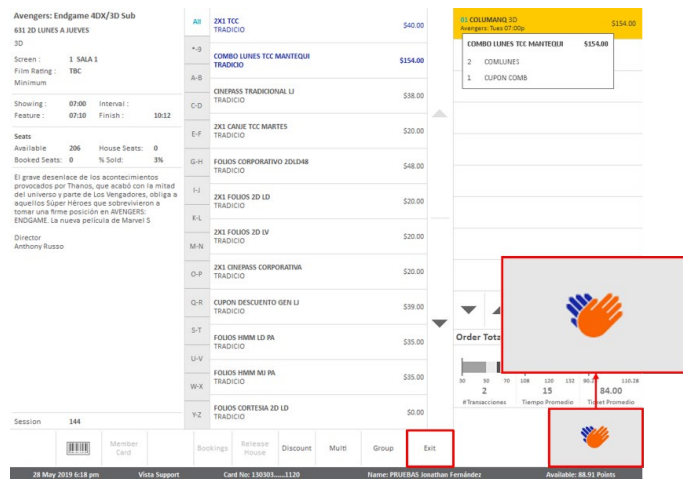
Avengers: Endgame 4DX/3D Sub
631 2D LUNES A JUEVES
3D

Screen : 1 SALA 1
Film Rating : TBC
Minimum

Showing : 07:00 Interval :
Feature : 07:10 Finish : 10:12

Seats
Available 206 House Seats: 0
Booked Seats: 0 % Sold: 3%

El grave desenlace de los acontecimientos provocados por Thanos, que acabó con la mitad del universo y parte de Los Vengadores, obliga a aquellos Súper Héroes que sobrevivieron a tomar una firme posición en AVENGERS: ENDGAME. La nueva película de Marvel S

Director
Anthony Russo

Session 144

All
*-9
A-B
C-D
E-F
G-H
I-J
K-L
M-N
O-P
Q-R
S-T
U-V
W-X
Y-Z

| Item | Price |
|---|---|
| 2X1 TCC TRADICIO | $40.00 |
| COMBO LUNES TCC MANTEQUI TRADICIO | $154.00 |
| CINEPASS TRADICIONAL LJ TRADICIO | $38.00 |
| 2X1 CANJE TCC MARTES TRADICIO | $20.00 |
| FOLIOS CORPORATIVO 2DLD48 TRADICIO | $48.00 |
| 2X1 FOLIOS 2D LD TRADICIO | $20.00 |
| 2X1 FOLIOS 2D LV TRADICIO | $20.00 |
| 2X1 CINEPASS CORPORATIVA TRADICIO | $20.00 |
| CUPON DESCUENTO GEN LJ TRADICIO | $39.00 |
| FOLIOS HMM LD PA TRADICIO | $35.00 |
| FOLIOS HMM MJ PA TRADICIO | $35.00 |
| FOLIOS CORTESIA 2D LD TRADICIO | $0.00 |

01 COLUMANQ 3D $154.00
Avengers: Tues 07:00p

COMBO LUNES TCC MANTEQUI $154.00
2 COMLUNES
1 CUPON COMB

Order Tota

30 50 70 108 120 132 90.2 110.28
2 15 84.00
#Transacciones Tiempo Promedio Ticket Promedio

Member Card
Bookings
Release House
Discount
Multi
Group
Exit

28 May 2019 6:18 pm Vista Support Card No: 130303......1120 Name: PRUEBAS Jonathan Fernández Available: 88.91 Points